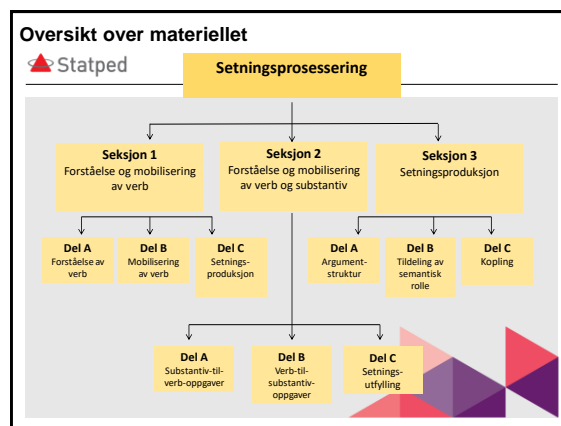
Oversikt over materiellet

Statped

Setningsprosessering

Seksjon 1
Forståelse og mobilisering av verb

Seksjon 2
Forståelse og mobilisering av verb og substantiv

Seksjon 3
Setningsproduksjon

Del A
Forståelse av verb

Del B
Mobilisering av verb

Del C
Setningsproduksjon

Del A
Argumentstruktur

Del B
Tildeling av semantisk rolle

Del C
Kopling

Del A
Substantiv-til-verb-oppgaver

Del B
Verb-til-substantiv-oppgaver

Del C
Setningsutfylling